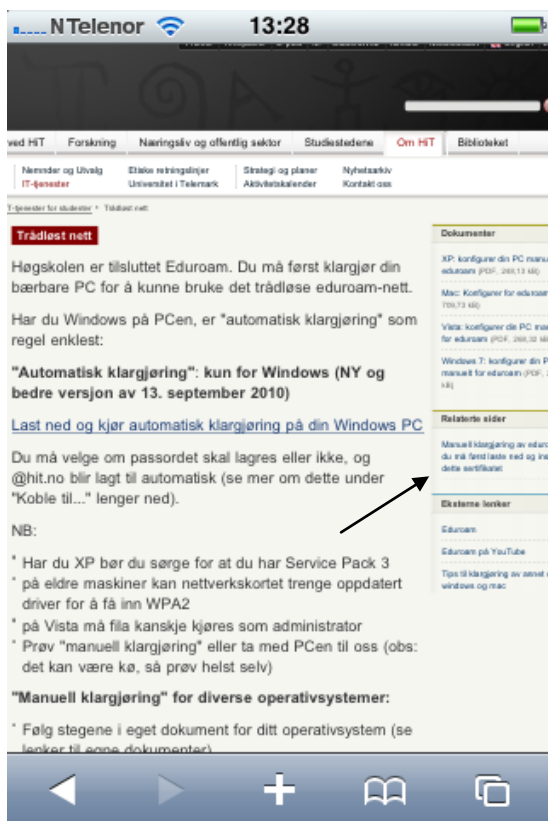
N Telenor 13:28

ved HiT Forskning Næringsliv og offentlig sektor Studiestedene Om HiT Biblioteket

Nemnder og Utvalg Etiske retningslinjer Strategi og planer Nyhetsarkiv
IT-tjenester Universitet i Telemark Aktivitetskalender Kontakt oss

IT-tjenester for studenter › Trådløst nett

Trådløst nett

Høgskolen er tilsluttet Eduroam. Du må først klargjør din bærbare PC for å kunne bruke det trådløse eduroam-nett.

Har du Windows på PCen, er "automatisk klargjøring" som regel enklest:

"Automatisk klargjøring": kun for Windows (NY og bedre versjon av 13. september 2010)

Last ned og kjør automatisk klargjøring på din Windows PC

Du må velge om passordet skal lagres eller ikke, og @hit.no blir lagt til automatisk (se mer om dette under "Koble til..." lenger ned).

NB:

Har du XP bør du sørge for at du har Service Pack 3
på eldre maskiner kan nettverkskortet trenge oppdatert driver for å få inn WPA2
på Vista må fila kanskje kjøres som administrator
Prøv "manuell klargjøring" eller ta med PCen til oss (obs: det kan være kø, så prøv helst selv)

"Manuell klargjøring" for diverse operativsystemer:

Følg stegene i eget dokument for ditt operativsystem (se lenker til egne dokumenter)

Dokumenter

XP: konfigurer din PC manu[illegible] eduroam (PDF, 268,13 kB)

Mac: Konfigurer for eduroam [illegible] 709,73 kB)

Vista: konfigurer din PC ma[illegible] for eduroam (PDF, 268,32 kB)

Windows 7: konfigurer din P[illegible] manuelt for eduroam (PDF, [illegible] kB)

Relaterte sider

Manuell klargjøring av eduro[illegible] du må først laste ned og ins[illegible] dette sertifikatet

Eksterne lenker

Eduroam

Eduroam på YouTube

Tips til klargjøring av annet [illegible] windows og mac